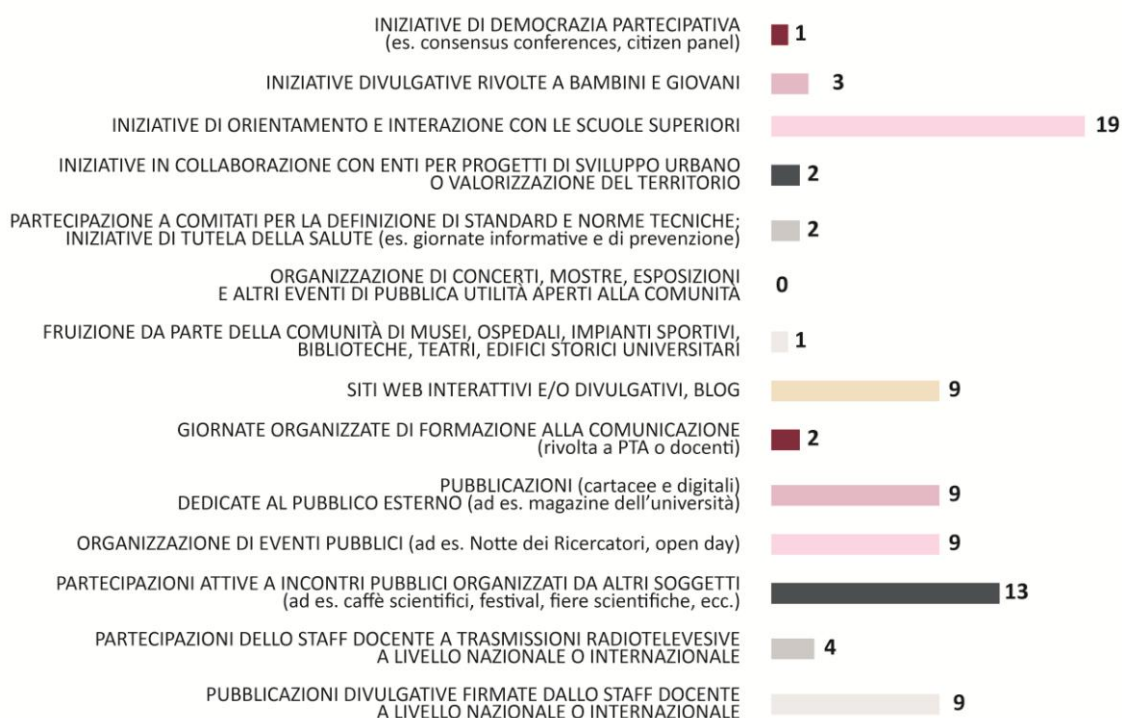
INIZIATIVE DI DEMOCRAZIA PARTECIPATIVA (es. consensus conferences, citizen panel) 1

INIZIATIVE DIVULGATIVE RIVOLTE A BAMBINI E GIOVANI 3

INIZIATIVE DI ORIENTAMENTO E INTERAZIONE CON LE SCUOLE SUPERIORI 19

INIZIATIVE IN COLLABORAZIONE CON ENTI PER PROGETTI DI SVILUPPO URBANO O VALORIZZAZIONE DEL TERRITORIO 2

PARTECIPAZIONE A COMITATI PER LA DEFINIZIONE DI STANDARD E NORME TECNICHE; INIZIATIVE DI TUTELA DELLA SALUTE (es. giornate informative e di prevenzione) 2

ORGANIZZAZIONE DI CONCERTI, MOSTRE, ESPOSIZIONI E ALTRI EVENTI DI PUBBLICA UTILITÀ APERTI ALLA COMUNITÀ 0

FRUIZIONE DA PARTE DELLA COMUNITÀ DI MUSEI, OSPEDALI, IMPIANTI SPORTIVI, BIBLIOTECHE, TEATRI, EDIFICI STORICI UNIVERSITARI 1

SITI WEB INTERATTIVI E/O DIVULGATIVI, BLOG 9

GIORNATE ORGANIZZATE DI FORMAZIONE ALLA COMUNICAZIONE (rivolta a PTA o docenti) 2

PUBBLICAZIONI (cartacee e digitali) DEDICATE AL PUBBLICO ESTERNO (ad es. magazine dell'università) 9

ORGANIZZAZIONE DI EVENTI PUBBLICI (ad es. Notte dei Ricercatori, open day) 9

PARTECIPAZIONI ATTIVE A INCONTRI PUBBLICI ORGANIZZATI DA ALTRI SOGGETTI (ad es. caffè scientifici, festival, fiere scientifiche, ecc.) 13

PARTECIPAZIONI DELLO STAFF DOCENTE A TRASMISSIONI RADIOTELEVISIVE A LIVELLO NAZIONALE O INTERNAZIONALE 4

PUBBLICAZIONI DIVULGATIVE FIRMATE DALLO STAFF DOCENTE A LIVELLO NAZIONALE O INTERNAZIONALE 9